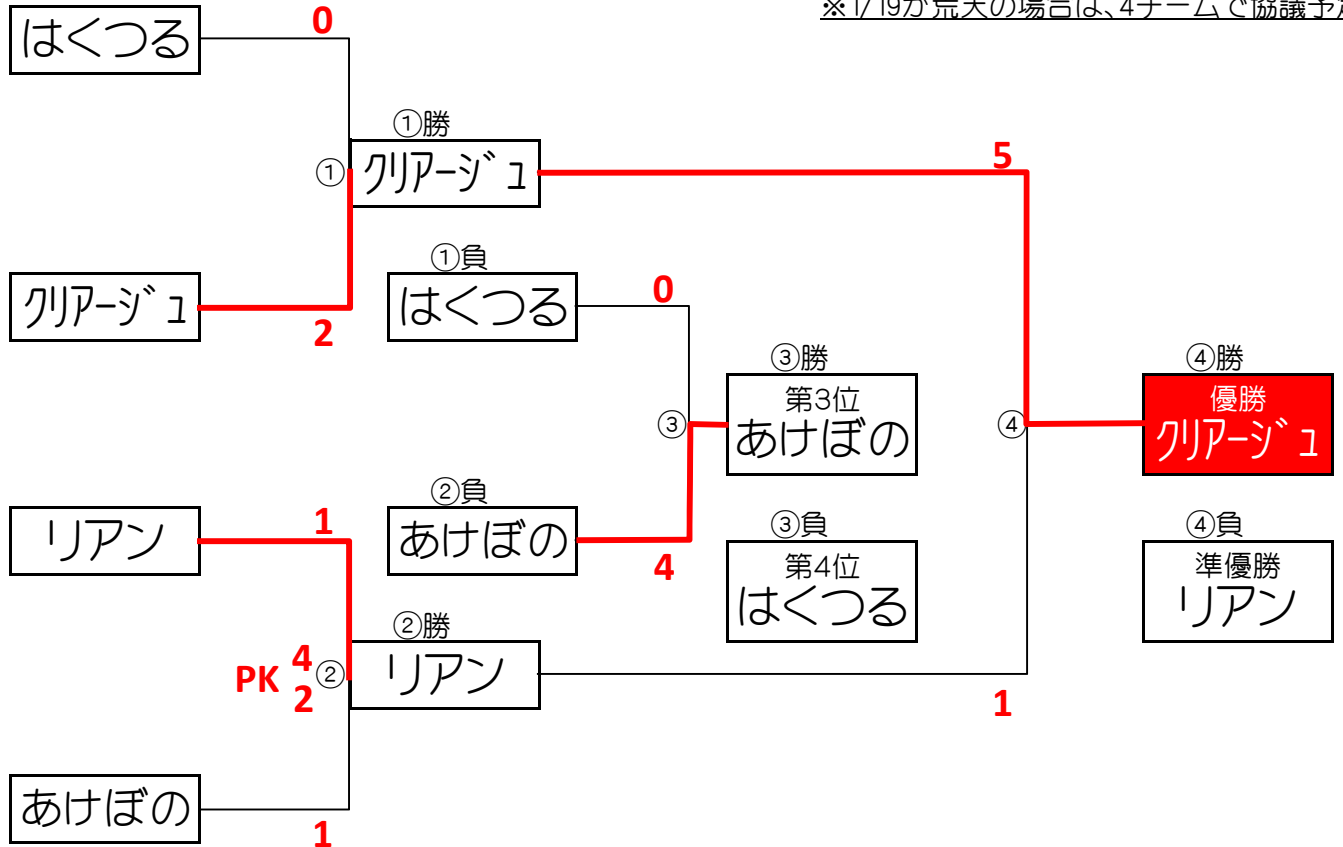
※1/19が荒天の場合は、4チームで協議予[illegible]

はくつる
0
①勝
①
クリアージュ
5
クリアージュ
2
①負
はくつる
0
③勝
第3位
あけぼの
③
④
④勝
優勝
クリアージュ
②負
あけぼの
4
リアン
1
③負
第4位
はくつる
④負
準優勝
リアン
②勝
PK 4
2
②
リアン
1
あけぼの
1